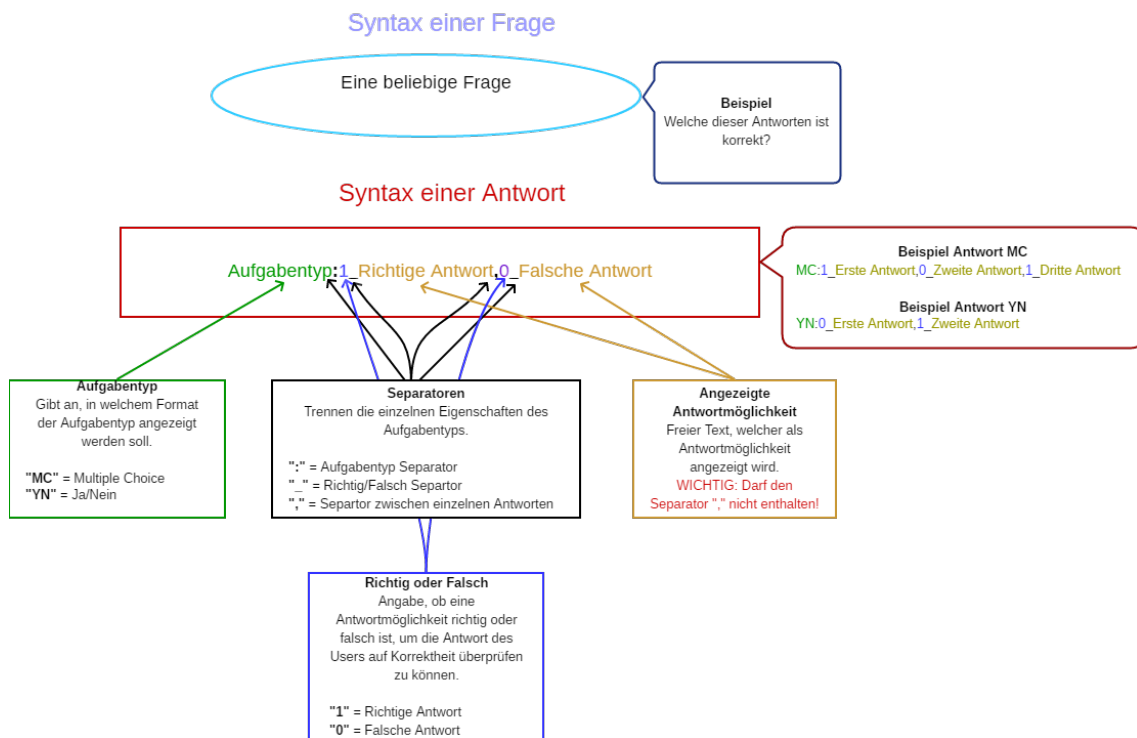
Syntax einer Frage

Eine beliebige Frage

Beispiel
Welche dieser Antworten ist korrekt?

Syntax einer Antwort

Aufgabentyp:1_Richtige Antwort,0_Falsche Antwort

Beispiel Antwort MC
MC:1_Erste Antwort,0_Zweite Antwort,1_Dritte Antwort

Beispiel Antwort YN
YN:0_Erste Antwort,1_Zweite Antwort

Aufgabentyp
Gibt an, in welchem Format der Aufgabentyp angezeigt werden soll.

"MC" = Multiple Choice
"YN" = Ja/Nein

Separatoren
Trennen die einzelnen Eigenschaften des Aufgabentyps.

":" = Aufgabentyp Separator
"_" = Richtig/Falsch Separtor
"," = Separtor zwischen einzelnen Antworten

Angezeigte Antwortmöglichkeit
Freier Text, welcher als Antwortmöglichkeit angezeigt wird.
WICHTIG: Darf den Separator "," nicht enthalten!

Richtig oder Falsch
Angabe, ob eine Antwortmöglichkeit richtig oder falsch ist, um die Antwort des Users auf Korrektheit überprüfen zu können.

"1" = Richtige Antwort
"0" = Falsche Antwort